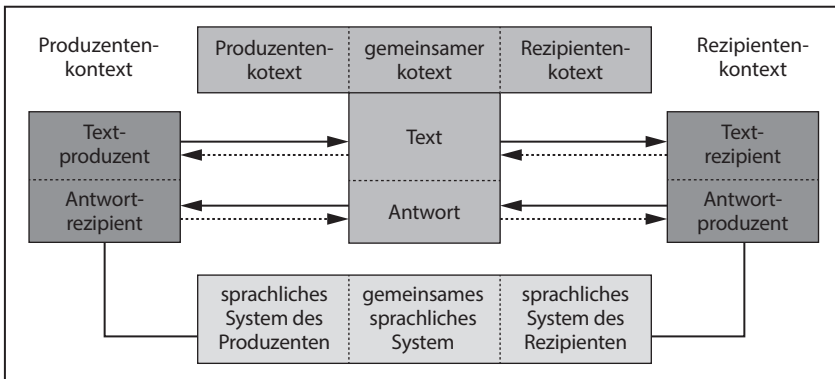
Produzentenkontext

Produzentenkotext

gemeinsamer kotext

Rezipientenkotext

Rezipientenkontext

Textproduzent

Antwortrezipient

Text

Antwort

Textrezipient

Antwortproduzent

sprachliches System des Produzenten

gemeinsames sprachliches System

sprachliches System des Rezipienten